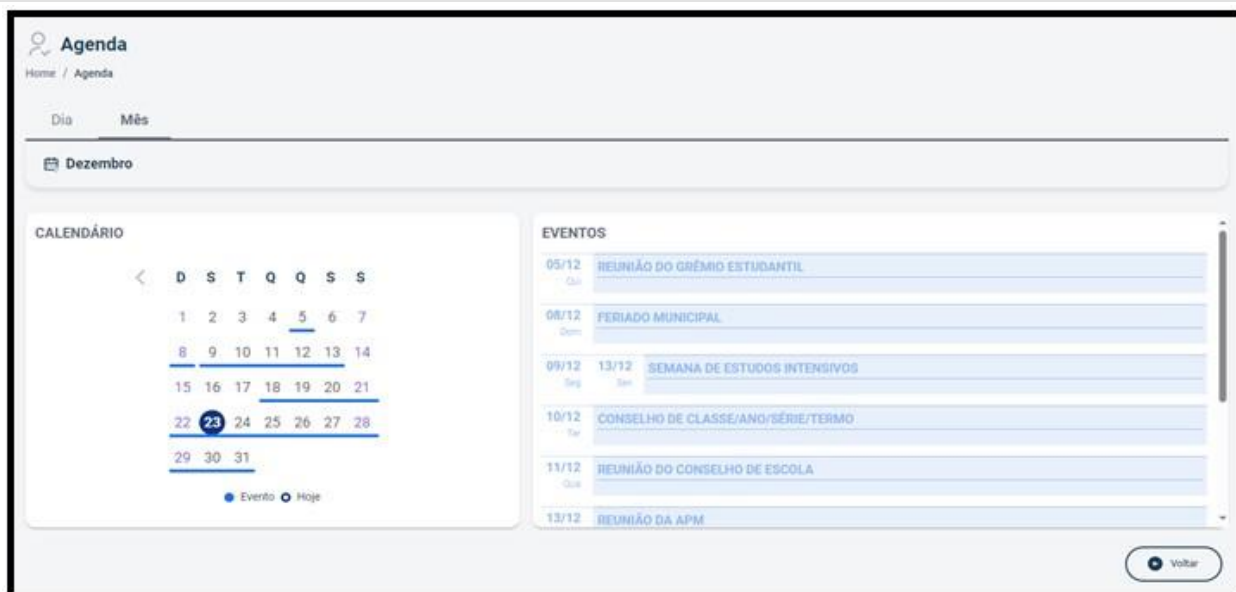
Agenda
Home / Agenda

Dia Mês

Dezembro

CALENDÁRIO

| D | S | T | Q | Q | S | S |
|---|---|---|---|---|---|---|
| 1 | 2 | 3 | 4 | 5 | 6 | 7 |
| 8 | 9 | 10 | 11 | 12 | 13 | 14 |
| 15 | 16 | 17 | 18 | 19 | 20 | 21 |
| 22 | 23 | 24 | 25 | 26 | 27 | 28 |
| 29 | 30 | 31 | | | | |

Evento Hoje

EVENTOS

05/12 Qui REUNIÃO DO GRÊMIO ESTUDANTIL

08/12 Dom FERIADO MUNICIPAL

09/12 Seg 13/12 Sex SEMANA DE ESTUDOS INTENSIVOS

10/12 Ter CONSELHO DE CLASSE/ANO/SÉRIE/TERMO

11/12 Qua REUNIÃO DO CONSELHO DE ESCOLA

13/12 REUNIÃO DA APM

Voltar